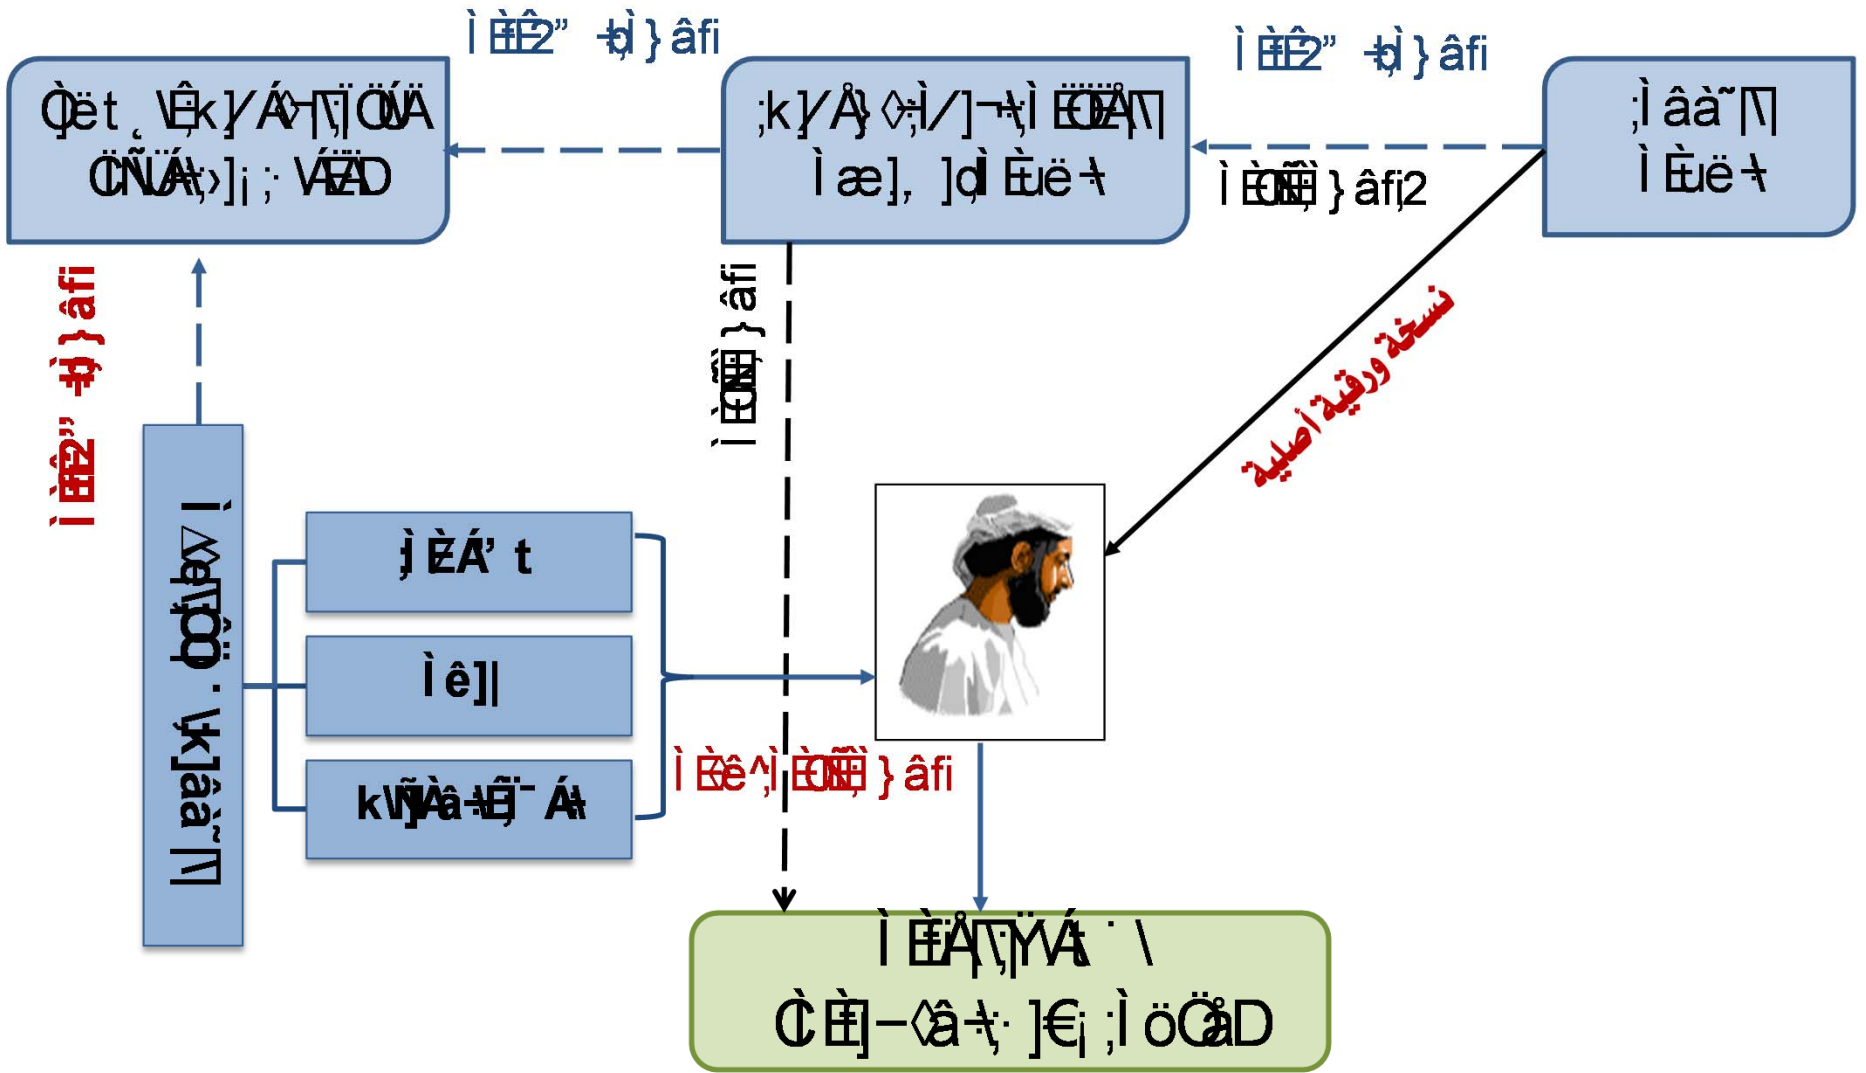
Ì ÈÊ2” ÷þÌ } âfi

Ì ÈÊ2” ÷þÌ } âfi

Ọ̀ët ¸ \Êk]/Á◊¬[\ÖÚÄ
ĊÑÑÁ÷›]¡ ; \ÁËD

;k]/Å} ◊÷Ì/]¬÷;Ì ËÖÅ[\
Ì æ], ]ḍÌ Èüë÷

;Ì âà˜[\
Ì Èüë÷

Ì ÈÖÑÊ; } âfi¡2

Ì ÈÖÑÊ; } âfi

نسخة ورقية أصلية

Ì ÈÊ2” ÷þÌ } âfi

Ì \Âe[\Ọ̈ö · \k]âà˜[\

ˆ ÈÁ’ t

Ì ê]¦

kÑ]Ïâ÷Ë;¯ Á÷

Ì Èê^;Ì ÈÖÑÊ; } âfi

Ì ÈÅ[\;]ÝÁ÷ · \
ĊÈ]–◊â÷; · ]€¡ ;Ì öÖåD